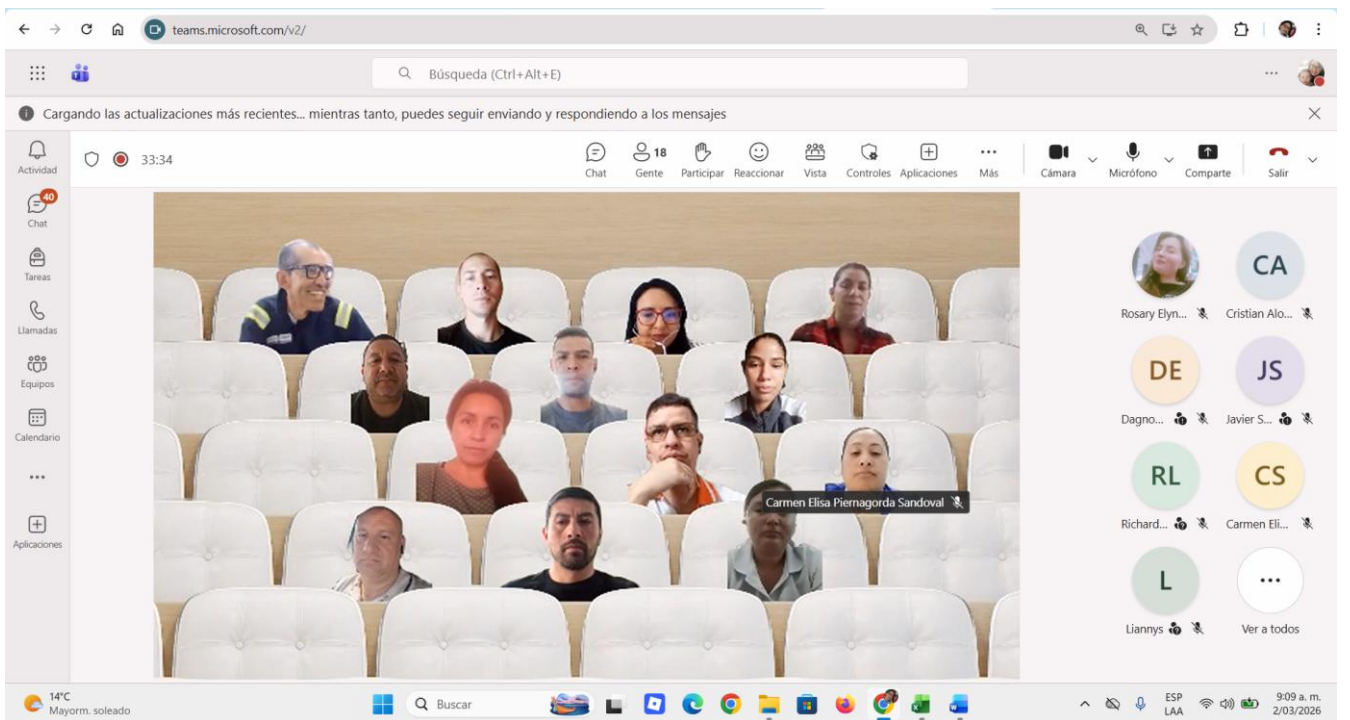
teams.microsoft.com/v2/

Búsqueda (Ctrl+Alt+E)

Cargando las actualizaciones más recientes... mientras tanto, puedes seguir enviando y respondiendo a los mensajes

Actividad
40
Chat
Tareas
Llamadas
Equipos
Calendario
...
Aplicaciones

33:34

Chat
18
Gente
Participar
Reaccionar
Vista
Controles
Aplicaciones
Más
Cámara
Micrófono
Comparte
Salir

Carmen Elisa Piernagorda Sandoval

Rosary Elyn...
CA
Cristian Alo...
DE
Dagno...
JS
Javier S...
RL
Richard...
CS
Carmen Eli...
L
Liannys
...
Ver a todos

14°C
Mayorm. soleado
Buscar
ESP
LAA
9:09 a. m.
2/03/2026